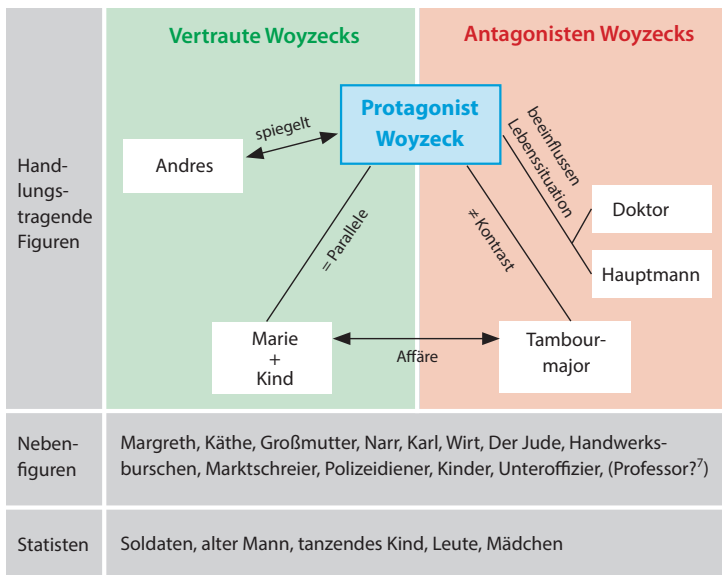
Vertraute Woyzecks

Antagonisten Woyzecks

Handlungstragende Figuren

Protagonist Woyzeck

spiegelt

Andres

beeinflussen Lebenssituation

Doktor

Hauptmann

= Parallele

≠ Kontrast

Marie + Kind

Affäre

Tambourmajor

Nebenfiguren

Margreth, Käthe, Großmutter, Narr, Karl, Wirt, Der Jude, Handwerksburschen, Marktschreier, Polizeidiener, Kinder, Unteroffizier, (Professor?$^7$)

Statisten

Soldaten, alter Mann, tanzendes Kind, Leute, Mädchen